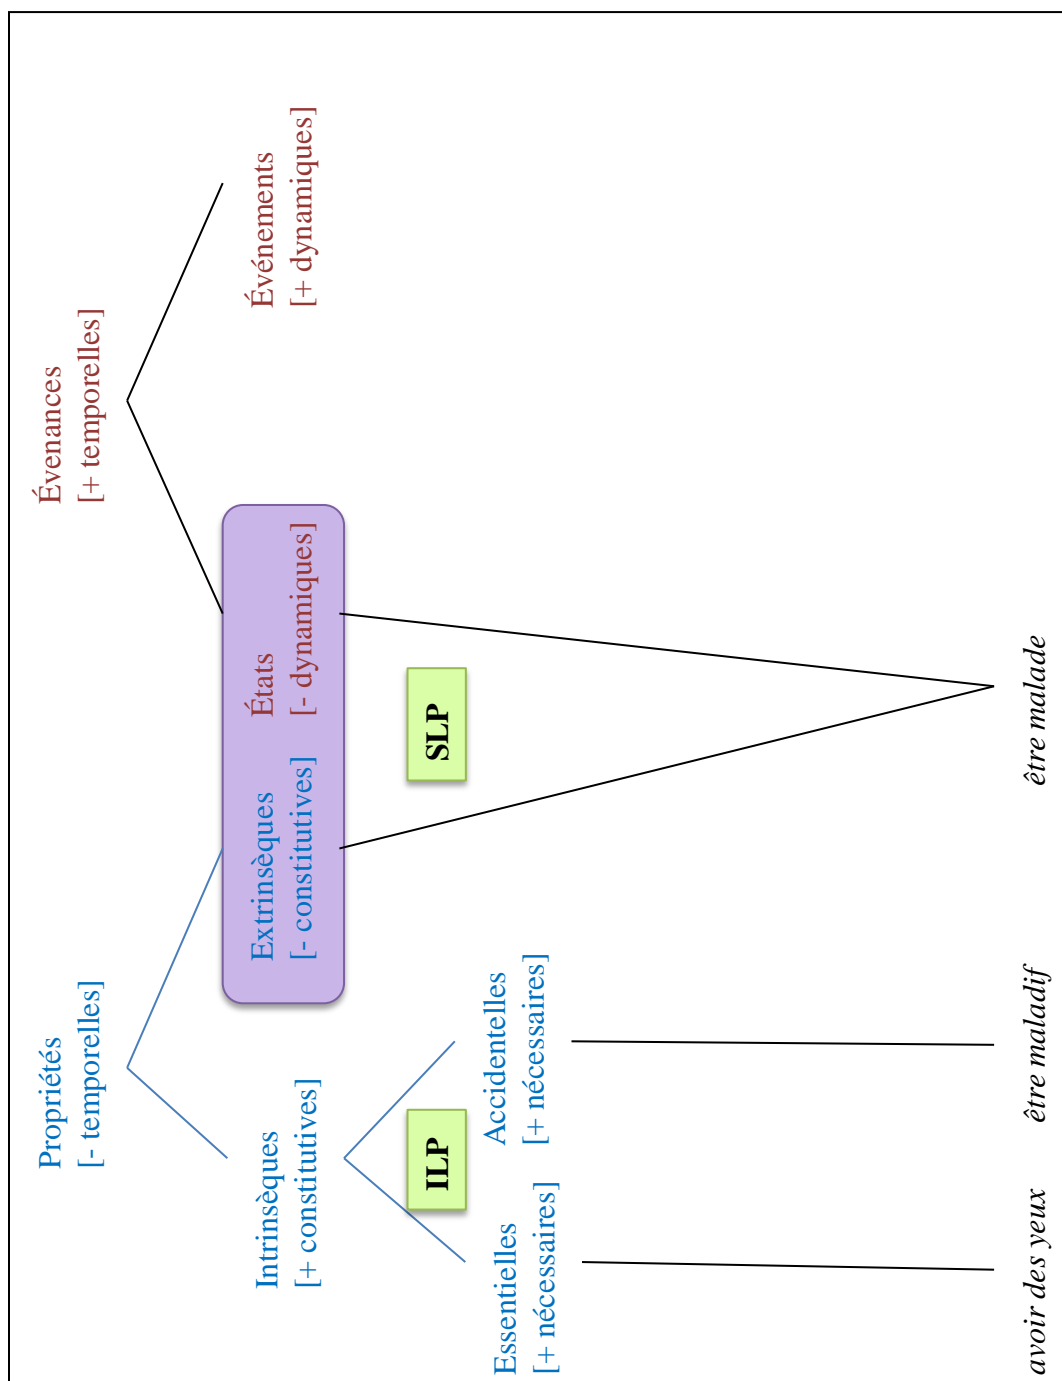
Évenances
[+ temporelles]

Événements
[+ dynamiques]

États
[- dynamiques]

Extrinsèques
[- constitutives]

SLP

être malade

Propriétés
[- temporelles]

Intrinsèques
[+ constitutives]

ILP

Accidentelles
[+ nécessaires]

Essentielles
[+ nécessaires]

être maladif

avoir des yeux